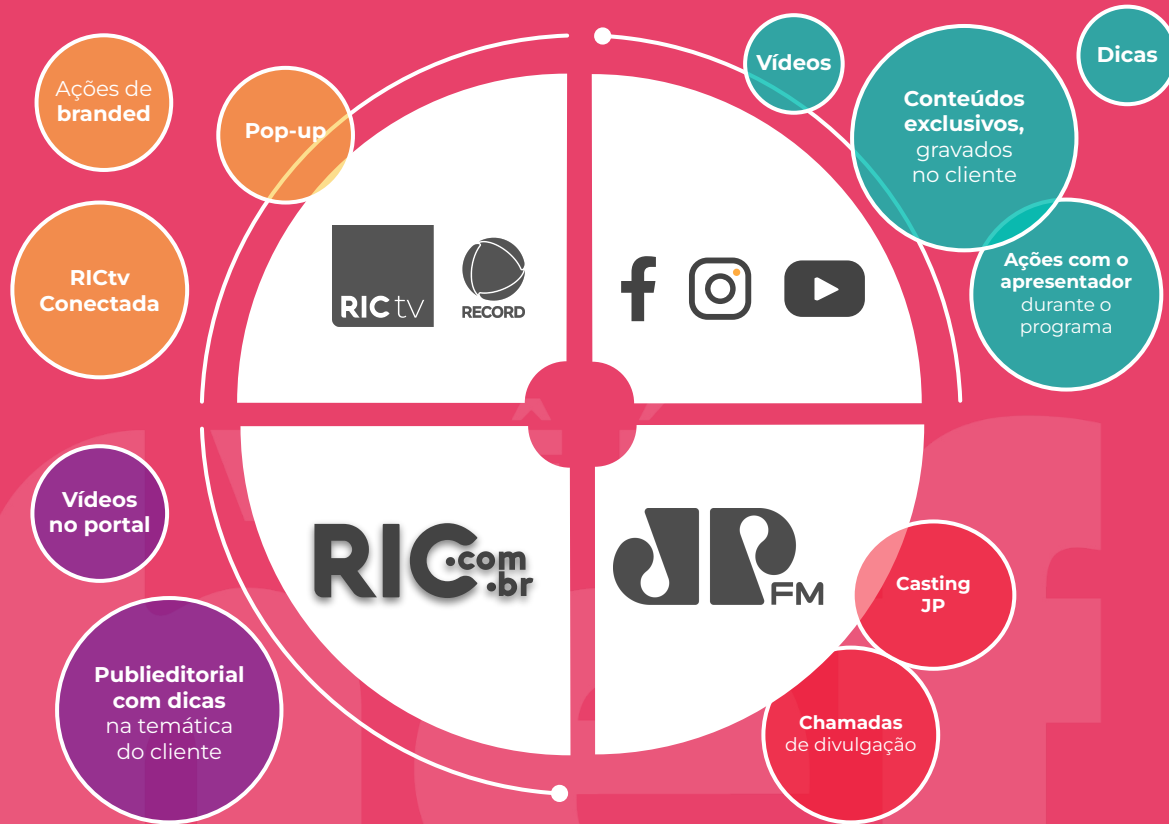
Ações de branded

Pop-up

RICtv Conectada

RIC tv

RECORD

Vídeos

Dicas

Conteúdos exclusivos, gravados no cliente

Ações com o apresentador durante o programa

Vídeos no portal

RIC .com .br

JP FM

Casting JP

Publieditorial com dicas na temática do cliente

Chamadas de divulgação